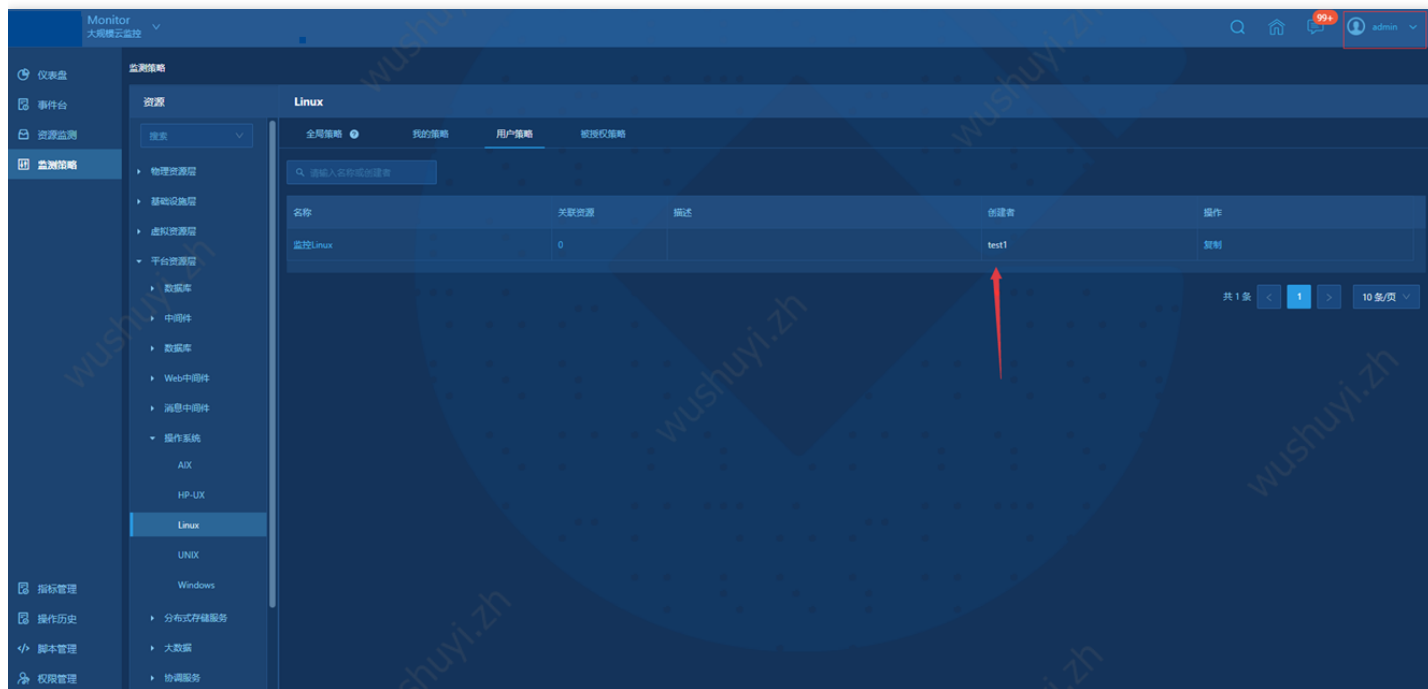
Monitor
大规模云监控

99+
admin

仪表盘
事件台
资源监测
监测策略

监测策略

资源
搜索
物理资源层
基础设施层
虚拟资源层
平台资源层
数据库
中间件
数据库
Web中间件
消息中间件
操作系统
AIX
HP-UX
Linux
UNIX
Windows
分布式存储服务
大数据
协调服务

指标管理
操作历史
脚本管理
权限管理

Linux

全局策略 我的策略 用户策略 被授权策略

请输入名称或创建者

| 名称 | 关联资源 | 描述 | 创建者 | 操作 |
|---|---|---|---|---|
| 监控Linux | 0 | | test1 | 复制 |

共 1 条 < 1 > 10 条/页

wushuyi.zh